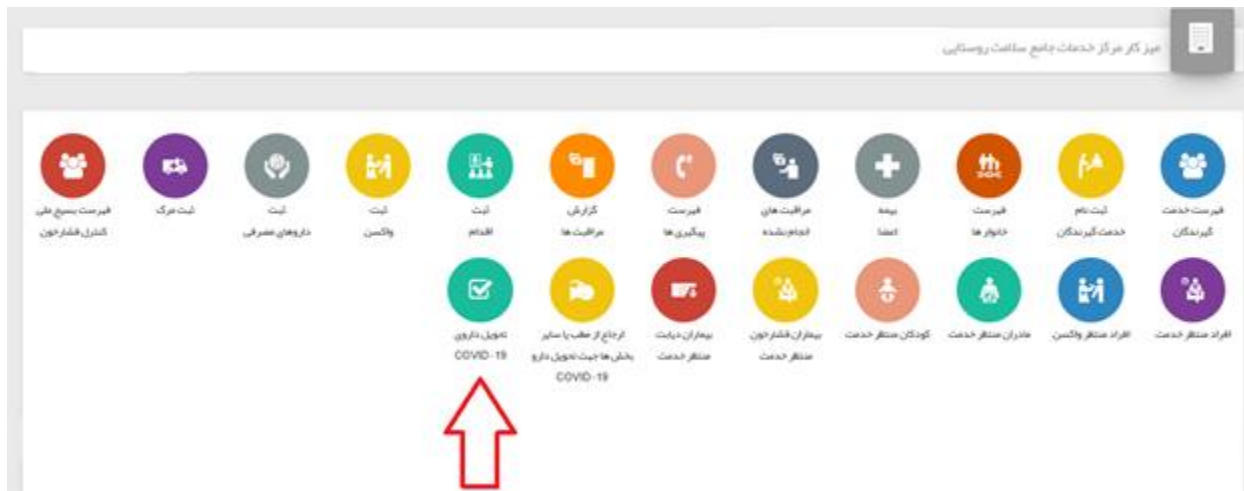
میز کار مرکز خدمات جامع سلامت روستایی

فهرست خدمت گیرندگان
ثبت نام خدمت گیرندگان
فهرست خانوار ها
بیمه امضا
مراقبت های انجام شده
فهرست پیگیری ها
گزارش مراقبت ها
ثبت اقدام
ثبت واکسن
ثبت داروهای مصرفی
ثبت مرگ
فهرست بسیج ملی کنترل فشارخون

افراد منتظر خدمت
افراد منتظر واکسن
مادران منتظر خدمت
کودکان منتظر خدمت
بیماران فشارخون منتظر خدمت
بیماران دیابت منتظر خدمت
ارجاع از مطب یا سایر بخش ها جهت تحویل دارو COVID-19
تحویل داروی COVID-19